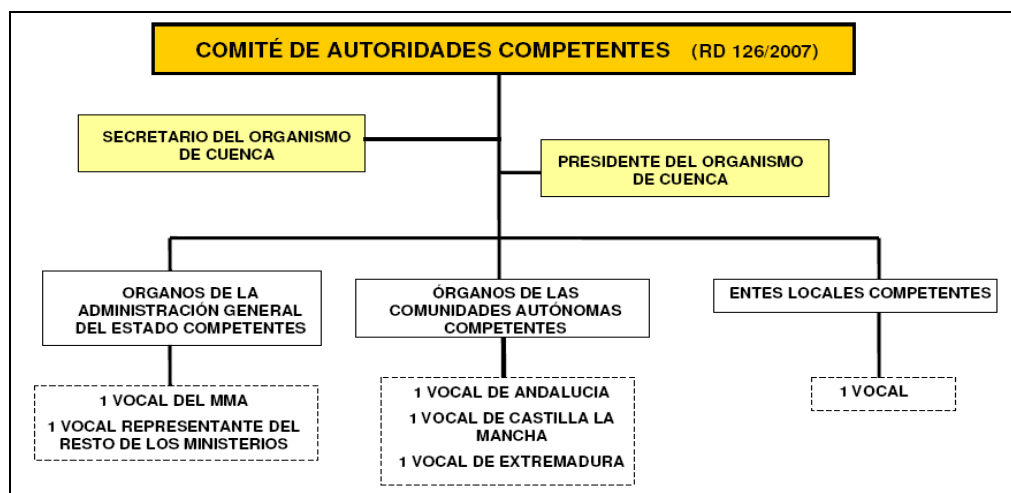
COMITÉ DE AUTORIDADES COMPETENTES (RD 126/2007)

SECRETARIO DEL ORGANISMO DE CUENCA

PRESIDENTE DEL ORGANISMO DE CUENCA

ORGANOS DE LA ADMINISTRACIÓN GENERAL DEL ESTADO COMPETENTES

1 VOCAL DEL MMA

1 VOCAL REPRESENTANTE DEL RESTO DE LOS MINISTERIOS

ÓRGANOS DE LAS COMUNIDADES AUTÓNOMAS COMPETENTES

1 VOCAL DE ANDALUCIA

1 VOCAL DE CASTILLA LA MANCHA

1 VOCAL DE EXTREMADURA

ENTES LOCALES COMPETENTES

1 VOCAL